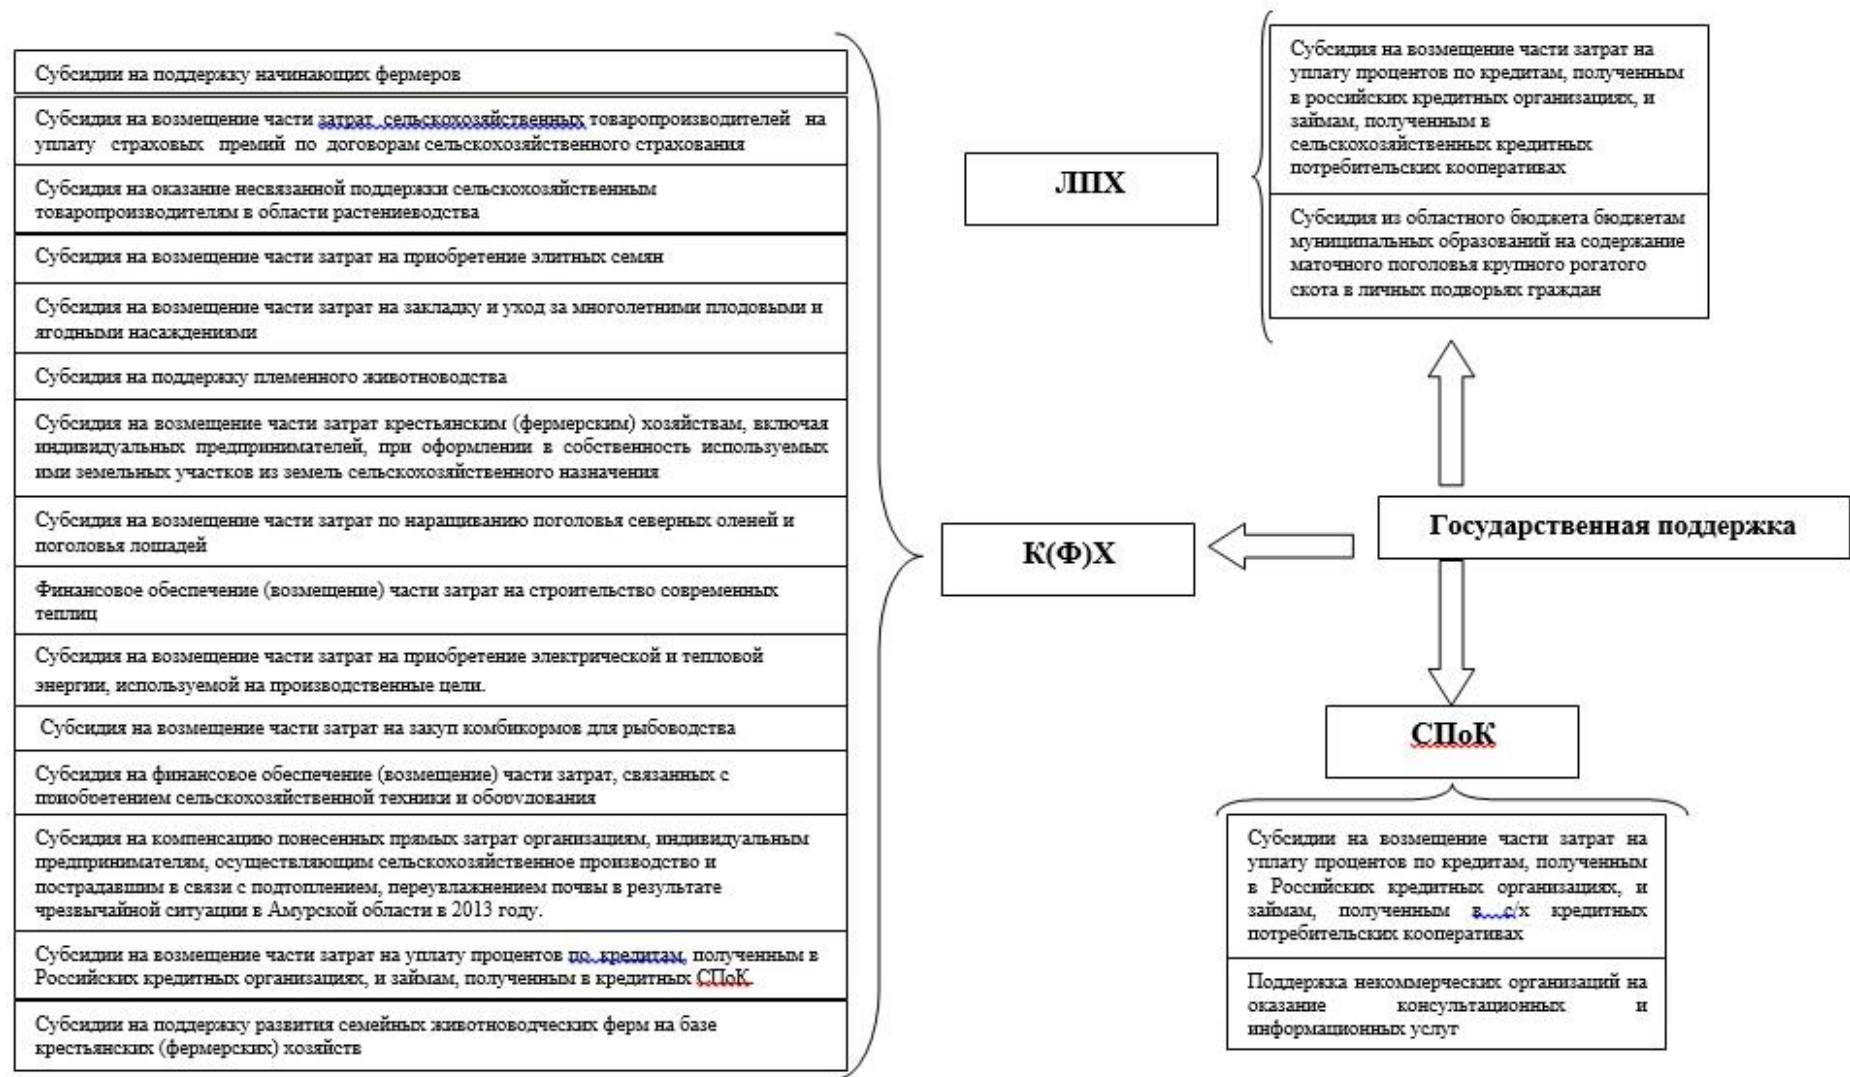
Государственная поддержка

ЛПХ

Субсидия на возмещение части затрат на уплату процентов по кредитам, полученным в российских кредитных организациях, и займам, полученным в сельскохозяйственных кредитных потребительских кооперативах

Субсидия из областного бюджета бюджетам муниципальных образований на содержание маточного поголовья крупного рогатого скота в личных подворьях граждан

К(Ф)Х

Субсидии на поддержку начинающих фермеров

Субсидия на возмещение части затрат сельскохозяйственных товаропроизводителей на уплату страховых премий по договорам сельскохозяйственного страхования

Субсидия на оказание несвязанной поддержки сельскохозяйственным товаропроизводителям в области растениеводства

Субсидия на возмещение части затрат на приобретение элитных семян

Субсидия на возмещение части затрат на закладку и уход за многолетними плодовыми и ягодными насаждениями

Субсидия на поддержку племенного животноводства

Субсидия на возмещение части затрат крестьянским (фермерским) хозяйствам, включая индивидуальных предпринимателей, при оформлении в собственность используемых ими земельных участков из земель сельскохозяйственного назначения

Субсидия на возмещение части затрат по наращиванию поголовья северных оленей и поголовья лошадей

Финансовое обеспечение (возмещение) части затрат на строительство современных теплиц

Субсидия на возмещение части затрат на приобретение электрической и тепловой энергии, используемой на производственные цели.

Субсидия на возмещение части затрат на закуп комбикормов для рыбоводства

Субсидия на финансовое обеспечение (возмещение) части затрат, связанных с приобретением сельскохозяйственной техники и оборудования

Субсидия на компенсацию понесенных прямых затрат организациям, индивидуальным предпринимателям, осуществляющим сельскохозяйственное производство и пострадавшим в связи с подтоплением, переувлажнением почвы в результате чрезвычайной ситуации в Амурской области в 2013 году.

Субсидии на возмещение части затрат на уплату процентов по кредитам, полученным в Российских кредитных организациях, и займам, полученным в кредитных СПоК.

Субсидии на поддержку развития семейных животноводческих ферм на базе крестьянских (фермерских) хозяйств

СПоК

Субсидии на возмещение части затрат на уплату процентов по кредитам, полученным в Российских кредитных организациях, и займам, полученным в с/х кредитных потребительских кооперативах

Поддержка некоммерческих организаций на оказание консультационных и информационных услуг